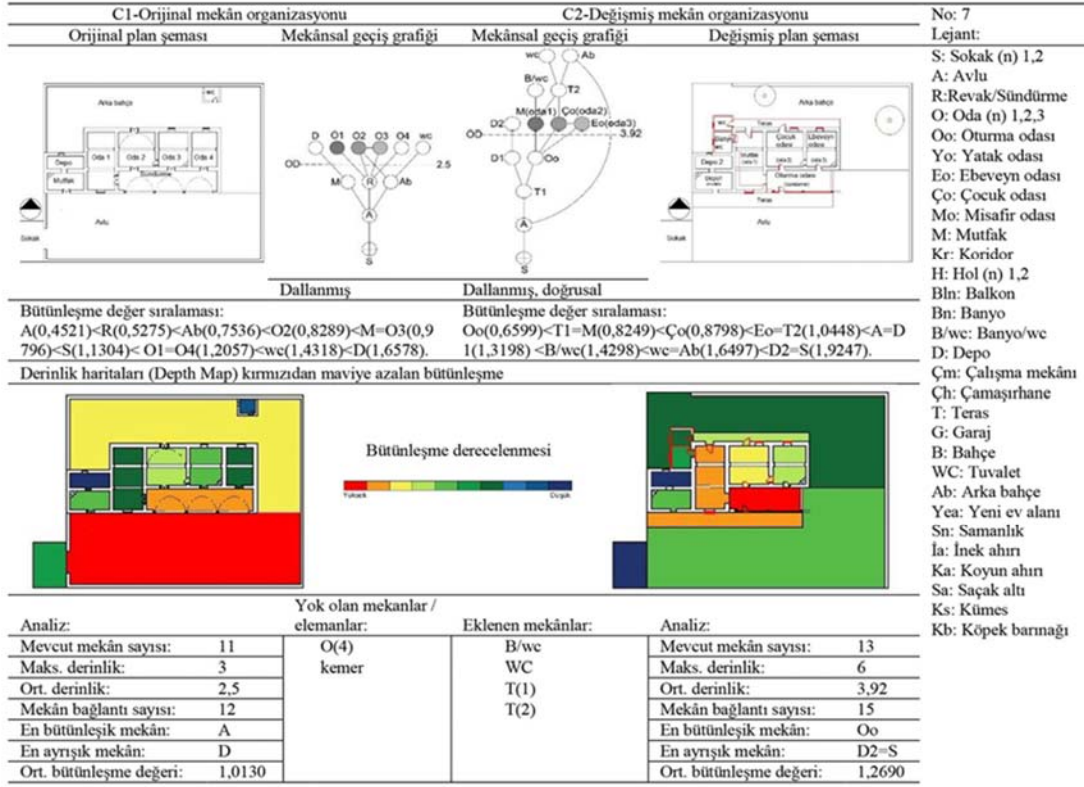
C1-Orijinal mekân organizasyonu | C2-Değişmiş mekân organizasyonu | No: 7

Orijinal plan şeması | Mekânsal geçiş grafiği | Mekânsal geçiş grafiği | Değişmiş plan şeması

Arka bahçe
wc
Oda 1 Oda 2 Oda 3 Oda 4
Depo
Mutfak
Sündürme
Avlu
Sokak

D O1 O2 O3 O4 wc
OD
2.5
M R Ab
A
S

wc Ab
B/wc
T2
M(oda1) Ço(oda2)
O2 Eo(oda3)
OD
3.92
D1 Oo
T1
A
S

Arka bahçe
Teras
Çocuk odası Ebeveyn odası
Depo 2
Mutfak
Oturma odası
Teras
Avlu
Sokak

Dallanmış | Dallanmış, doğrusal

Bütünleşme değer sıralaması:
A(0,4521)<R(0,5275)<Ab(0,7536)<O2(0,8289)<M=O3(0,9796)<S(1,1304)< O1=O4(1,2057)<wc(1,4318)<D(1,6578).

Bütünleşme değer sıralaması:
Oo(0,6599)<T1=M(0,8249)<Ço(0,8798)<Eo=T2(1,0448)<A=D1(1,3198) <B/wc(1,4298)<wc=Ab(1,6497)<D2=S(1,9247).

Derinlik haritaları (Depth Map) kırmızıdan maviye azalan bütünleşme

Bütünleşme derecelenmesi
Yüksek Düşük

| Analiz: | | Yok olan mekanlar / elemanlar: | Eklenen mekânlar: | Analiz: | |
|---|---|---|---|---|---|
| Mevcut mekân sayısı: | 11 | O(4) | B/wc | Mevcut mekân sayısı: | 13 |
| Maks. derinlik: | 3 | kemer | WC | Maks. derinlik: | 6 |
| Ort. derinlik: | 2,5 | | T(1) | Ort. derinlik: | 3,92 |
| Mekân bağlantı sayısı: | 12 | | T(2) | Mekân bağlantı sayısı: | 15 |
| En bütünleşik mekân: | A | | | En bütünleşik mekân: | Oo |
| En ayrışık mekân: | D | | | En ayrışık mekân: | D2=S |
| Ort. bütünleşme değeri: | 1,0130 | | | Ort. bütünleşme değeri: | 1,2690 |

Lejant:
S: Sokak (n) 1,2
A: Avlu
R:Revak/Sündürme
O: Oda (n) 1,2,3
Oo: Oturma odası
Yo: Yatak odası
Eo: Ebeveyn odası
Ço: Çocuk odası
Mo: Misafir odası
M: Mutfak
Kr: Koridor
H: Hol (n) 1,2
Bln: Balkon
Bn: Banyo
B/wc: Banyo/wc
D: Depo
Çm: Çalışma mekânı
Çh: Çamaşırhane
T: Teras
G: Garaj
B: Bahçe
WC: Tuvalet
Ab: Arka bahçe
Yea: Yeni ev alanı
Sn: Samanlık
İa: İnek ahırı
Ka: Koyun ahırı
Sa: Saçak altı
Ks: Kümes
Kb: Köpek barınağı